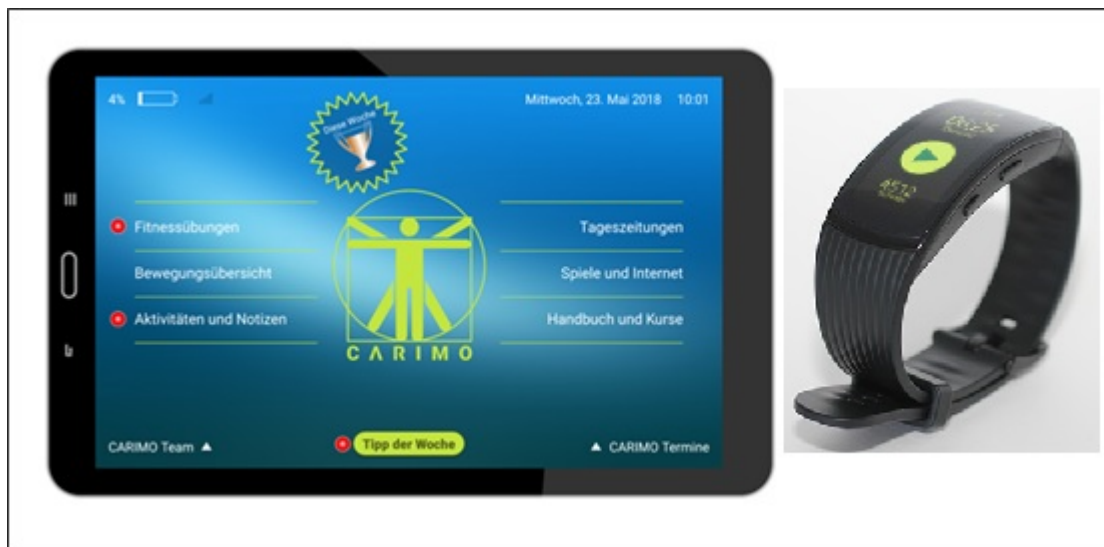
4%

Mittwoch, 23. Mai 2018 10:01

Diese Woche

Fitnessübungen

Bewegungsübersicht

Aktivitäten und Notizen

Tageszeitungen

Spiele und Internet

Handbuch und Kurse

CARIMO

CARIMO Team

Tipp der Woche

CARIMO Termine

8512